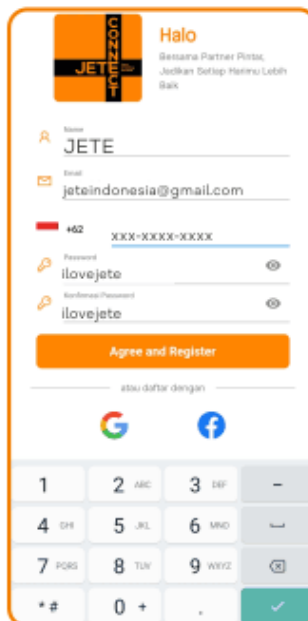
CONNECT
JETE

Halo

Bersama Partner Pintar, Jadikan Setiap Harimu Lebih Baik

Name
JETE

Email
jeteindonesia@gmail.com

+62
xxx-xxxx-xxxx

Password
ilovejete

Konfirmasi Password
ilovejete

Agree and Register

atau daftar dengan

| 1 | 2 ABC | 3 DEF | − |
|---|---|---|---|
| 4 GHI | 5 JKL | 6 MNO | ␣ |
| 7 PQRS | 8 TUV | 9 WXYZ | ⌫ |
| * # | 0 + | . | ✓ |